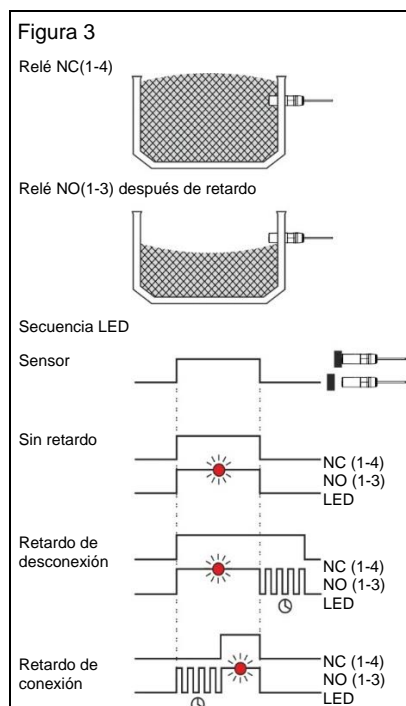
Figura 3

Relé NC(1-4)

Relé NO(1-3) después de retardo

Secuencia LED

Sensor

Sin retardo

NC (1-4)
NO (1-3)
LED

Retardo de desconexión

NC (1-4)
NO (1-3)
LED

Retardo de conexión

NC (1-4)
NO (1-3)
LED